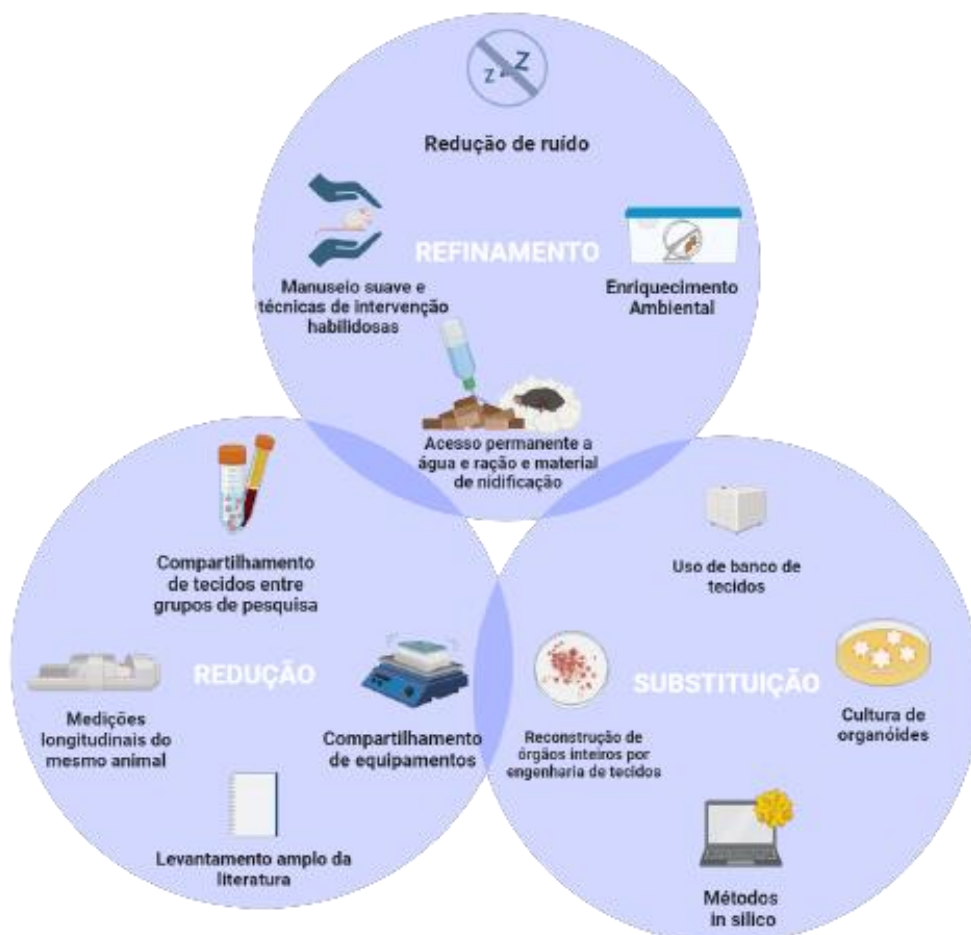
z Z

Redução de ruído

REFINAMENTO

Manuseio suave e técnicas de intervenção habilidosas

Enriquecimento Ambiental

Acesso permanente a água e ração e material de nidificação

Compartilhamento de tecidos entre grupos de pesquisa

REDUÇÃO

Medições longitudinais do mesmo animal

Compartilhamento de equipamentos

Levantamento amplo da literatura

Uso de banco de tecidos

SUBSTITUIÇÃO

Reconstrução de órgãos inteiros por engenharia de tecidos

Cultura de organóides

Métodos in silico